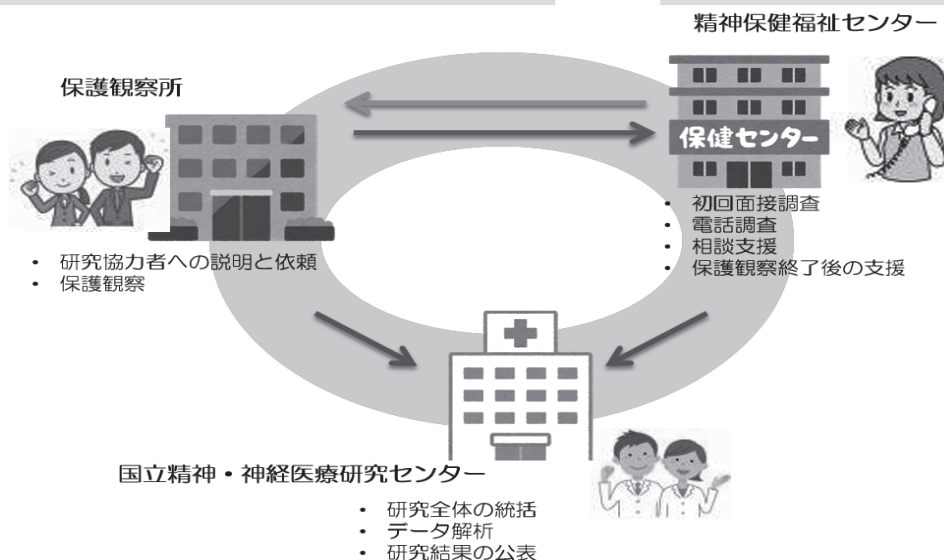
精神保健福祉センター

保護観察所

保健センター

・ 初回面接調査
・ 電話調査
・ 相談支援
・ 保護観察終了後の支援

・ 研究協力者への説明と依頼
・ 保護観察

国立精神・神経医療研究センター

・ 研究全体の統括
・ データ解析
・ 研究結果の公表